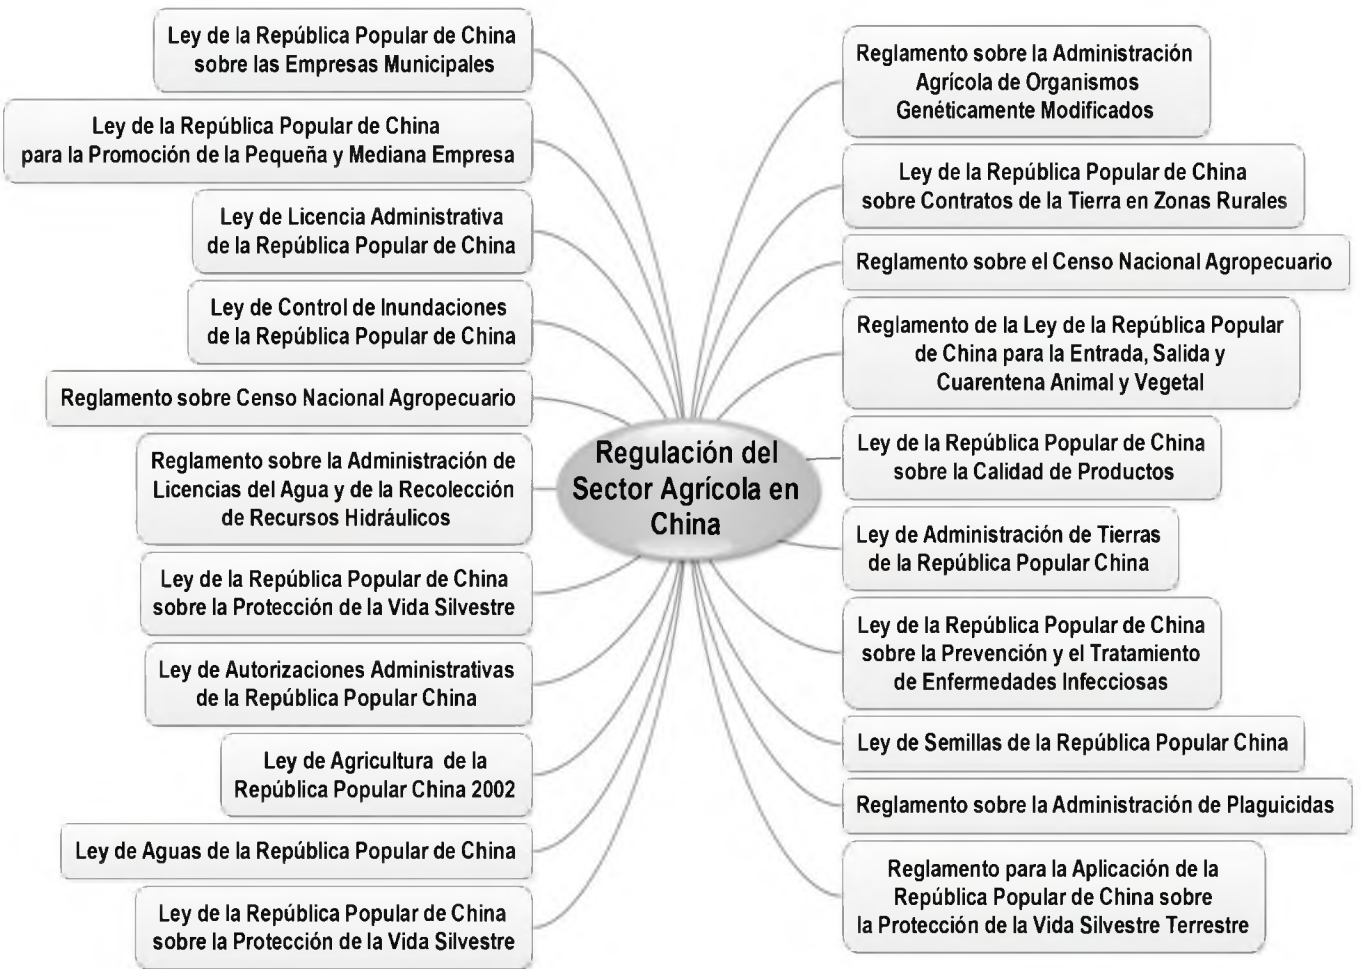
Regulación del Sector Agrícola en China

Ley de la República Popular de China sobre las Empresas Municipales

Ley de la República Popular de China para la Promoción de la Pequeña y Mediana Empresa

Ley de Licencia Administrativa de la República Popular de China

Ley de Control de Inundaciones de la República Popular de China

Reglamento sobre Censo Nacional Agropecuario

Reglamento sobre la Administración de Licencias del Agua y de la Recolección de Recursos Hidráulicos

Ley de la República Popular de China sobre la Protección de la Vida Silvestre

Ley de Autorizaciones Administrativas de la República Popular China

Ley de Agricultura de la República Popular China 2002

Ley de Aguas de la República Popular de China

Ley de la República Popular de China sobre la Protección de la Vida Silvestre

Reglamento sobre la Administración Agrícola de Organismos Genéticamente Modificados

Ley de la República Popular de China sobre Contratos de la Tierra en Zonas Rurales

Reglamento sobre el Censo Nacional Agropecuario

Reglamento de la Ley de la República Popular de China para la Entrada, Salida y Cuarentena Animal y Vegetal

Ley de la República Popular de China sobre la Calidad de Productos

Ley de Administración de Tierras de la República Popular China

Ley de la República Popular de China sobre la Prevención y el Tratamiento de Enfermedades Infecciosas

Ley de Semillas de la República Popular China

Reglamento sobre la Administración de Plaguicidas

Reglamento para la Aplicación de la República Popular de China sobre la Protección de la Vida Silvestre Terrestre